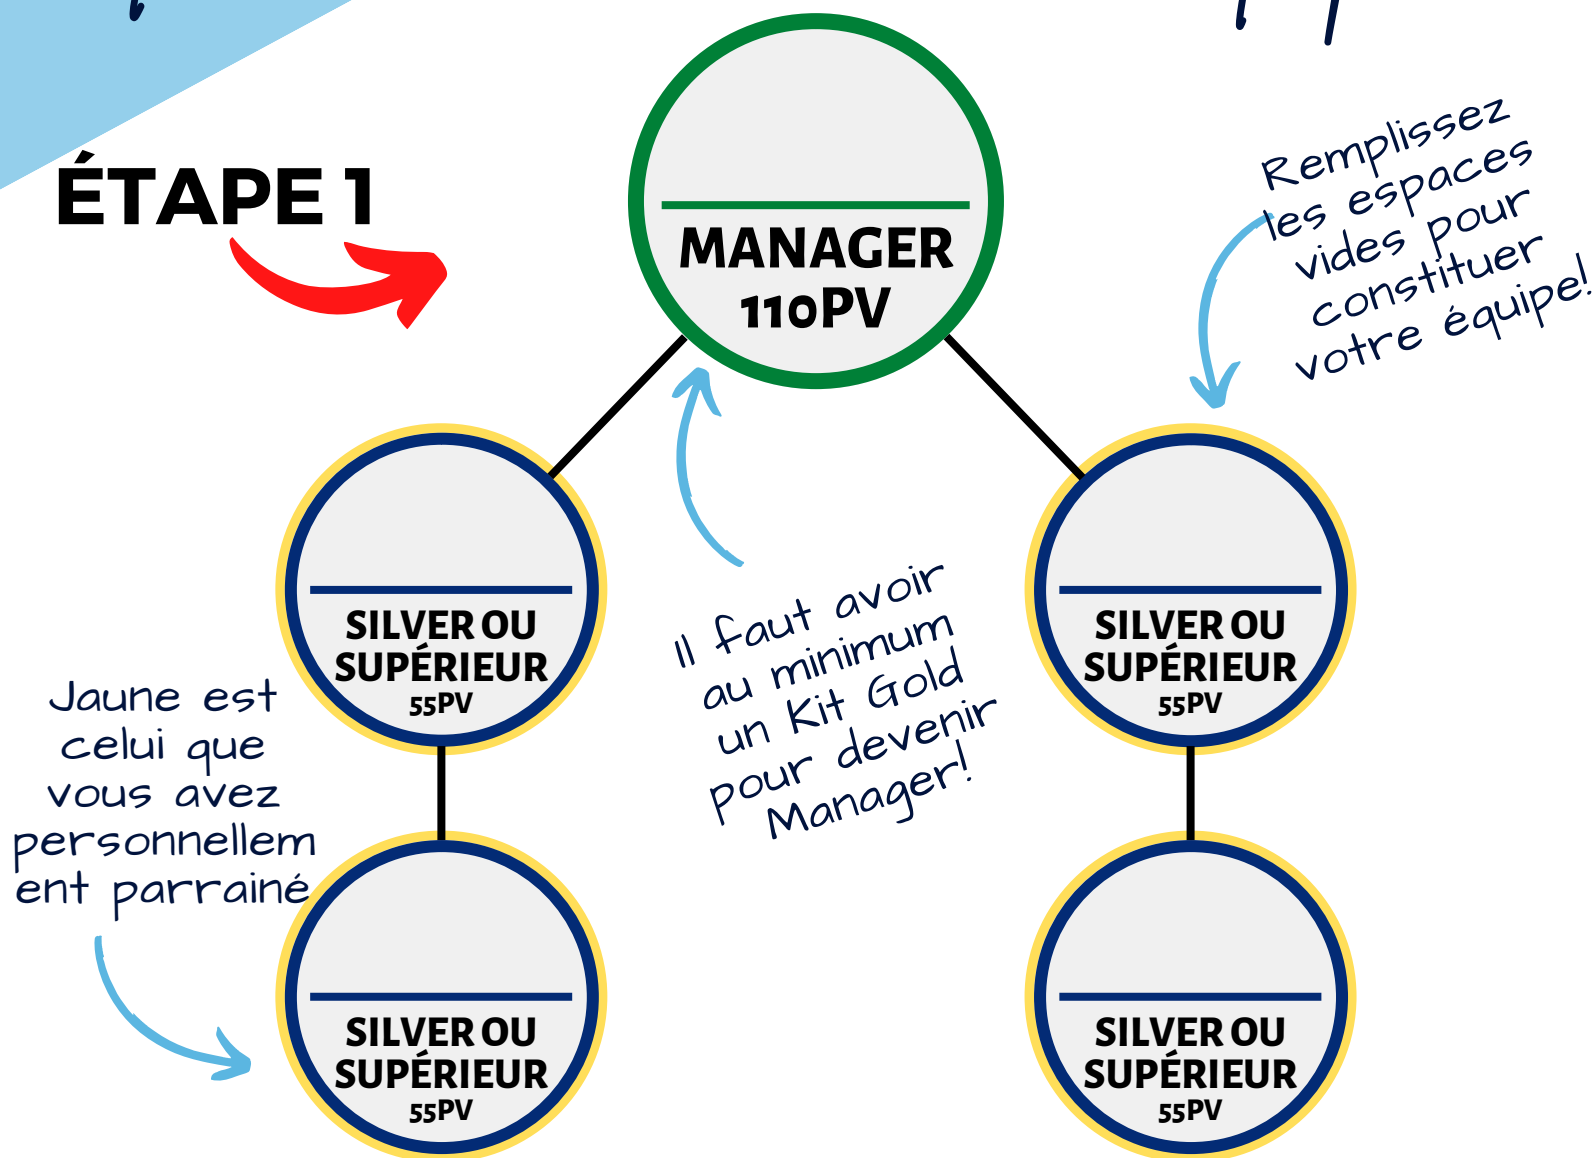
ÉTAPE 1

MANAGER
110PV

Remplissez les espaces vides pour constituer votre équipe!

SILVER OU SUPÉRIEUR
55PV

Il faut avoir au minimum un Kit Gold pour devenir Manager!

SILVER OU SUPÉRIEUR
55PV

Jaune est celui que vous avez personnellement parrainé

SILVER OU SUPÉRIEUR
55PV

SILVER OU SUPÉRIEUR
55PV